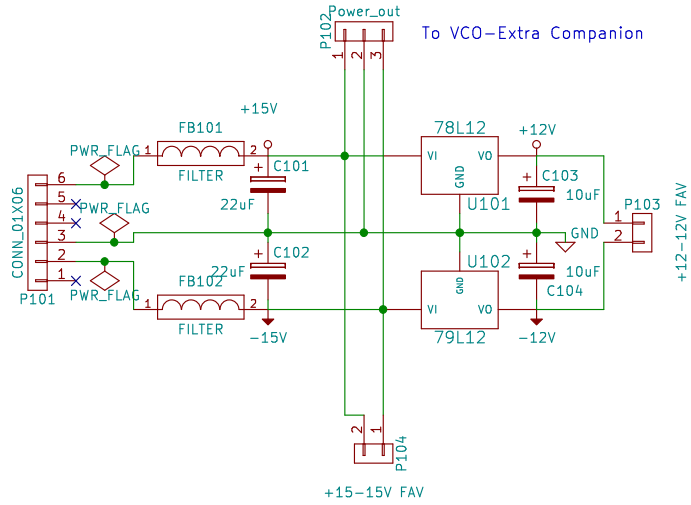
P102 Power_out
To VCO-Extra Companion
1 2 3
+15V
FB101
PWR_FLAG 1 2
FILTER
C101
78L12
+12V
VI VO
GND
C103
22uF
10uF
U101
P103
1
CONN_01X06
6
5
4
3
2
1
PWR_FLAG
PWR_FLAG
GND
2
+12-12V FAV
P101
22uF
C102
U102
10uF
FB102
1 2
FILTER
VI VO
GND
C104
-15V
79L12
-12V
2 1
P104
+15-15V FAV